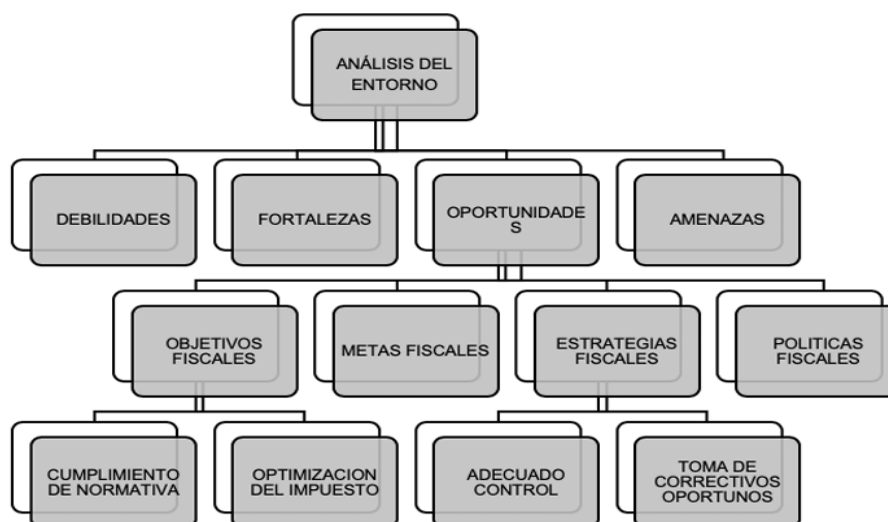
ANÁLISIS DEL ENTORNO

DEBILIDADES

FORTALEZAS

OPORTUNIDADE S

AMENAZAS

OBJETIVOS FISCALES

METAS FISCALES

ESTRATEGIAS FISCALES

POLITICAS FISCALES

CUMPLIMIENTO DE NORMATIVA

OPTIMIZACION DEL IMPUESTO

ADECUADO CONTROL

TOMA DE CORRECTIVOS OPORTUNOS